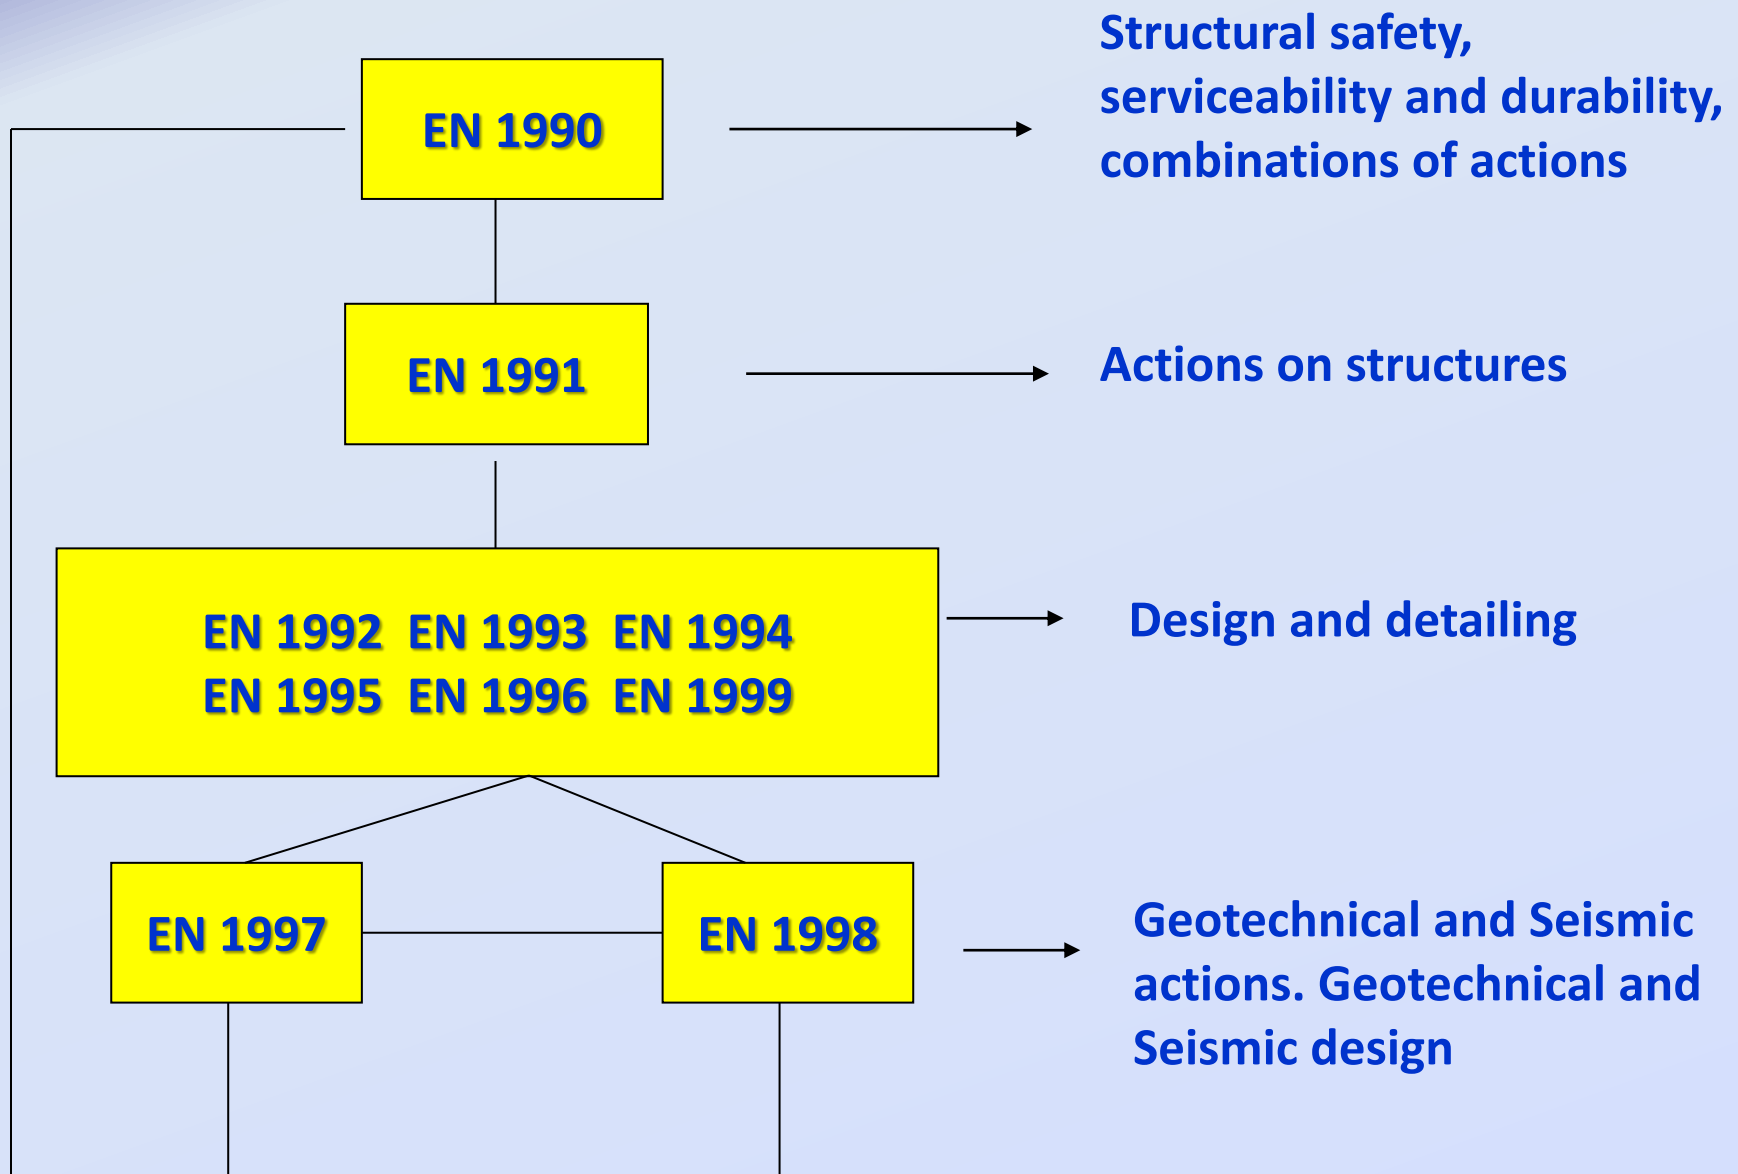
EN 1990

Structural safety, serviceability and durability, combinations of actions

EN 1991

Actions on structures

EN 1992 EN 1993 EN 1994
EN 1995 EN 1996 EN 1999

Design and detailing

EN 1997

EN 1998

Geotechnical and Seismic actions. Geotechnical and Seismic design